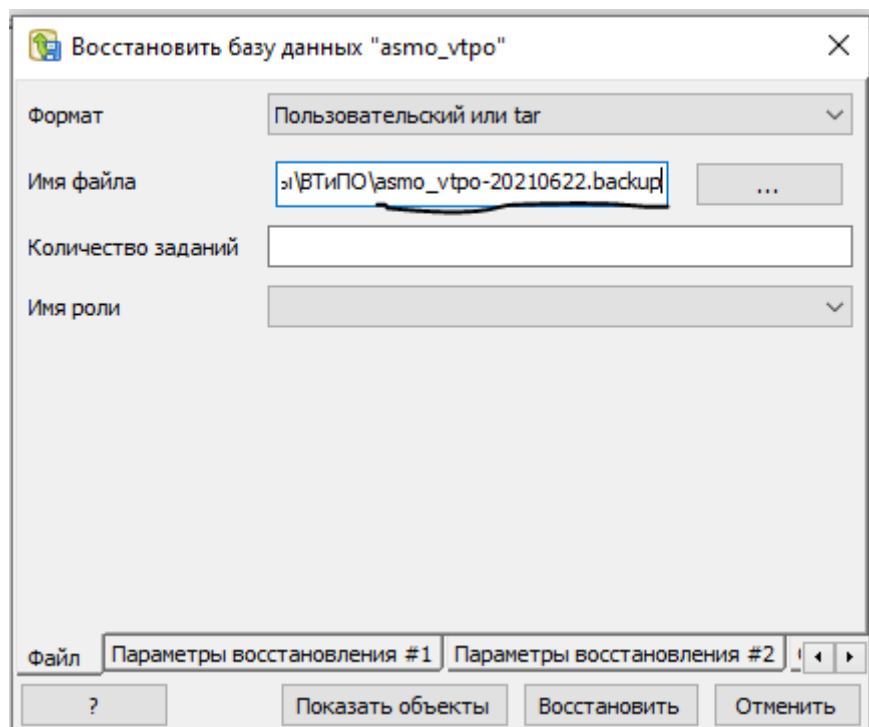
Восстановить базу данных "asmo_vtpo"

×

Формат
Пользовательский или tar

Имя файла
ы\ВТиПО\asmo_vtpo-20210622.backup
...

Количество заданий

Имя роли

Файл
Параметры восстановления #1
Параметры восстановления #2

?
Показать объекты
Восстановить
Отменить